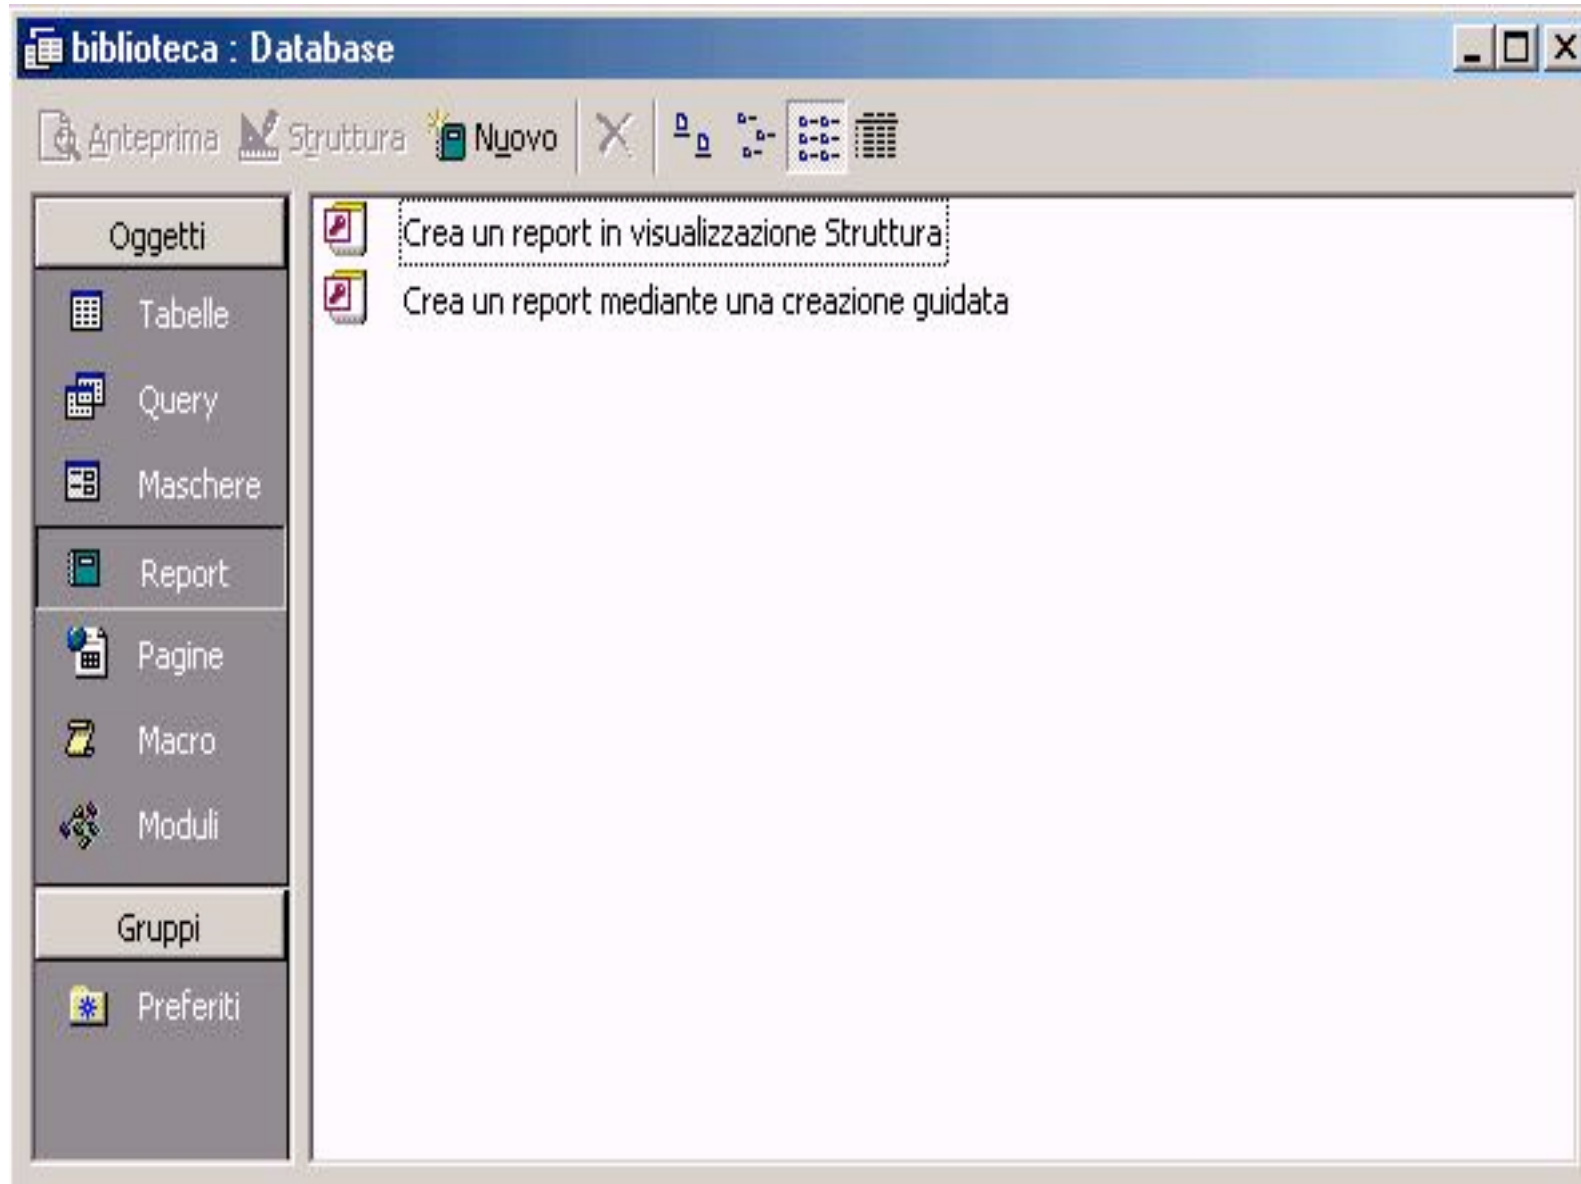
biblioteca : Database

Anteprima Struttura Nuovo

Oggetti
Tabelle
Query
Maschere
Report
Pagine
Macro
Moduli
Gruppi
Preferiti

Crea un report in visualizzazione Struttura
Crea un report mediante una creazione guidata